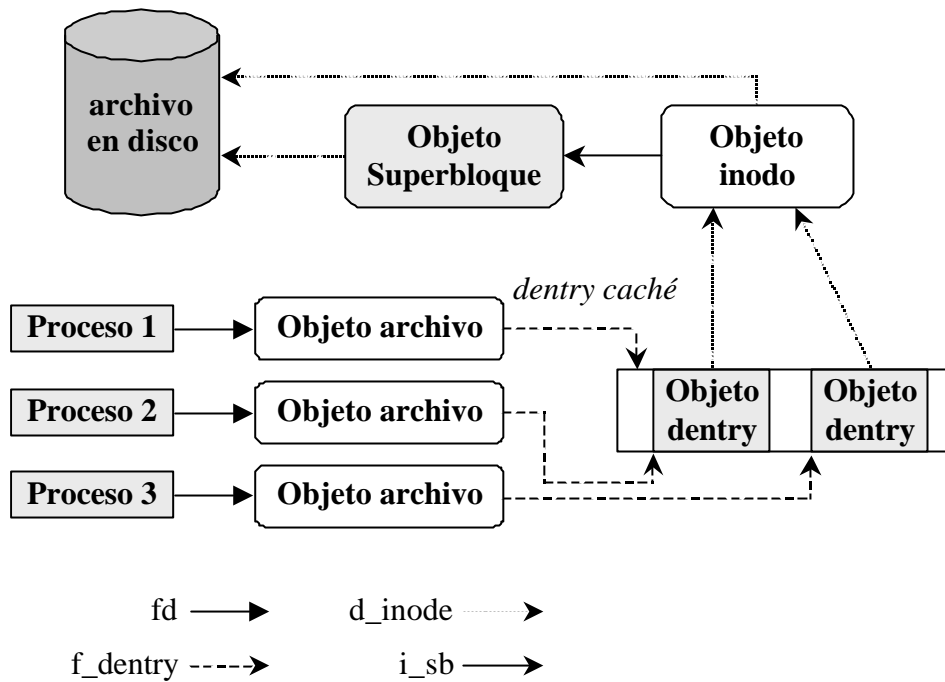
archivo en disco

Objeto Superbloque

Objeto inodo

dentry caché

Proceso 1

Objeto archivo

Proceso 2

Objeto archivo

Proceso 3

Objeto archivo

Objeto dentry

Objeto dentry

fd

d_inode

f_dentry

i_sb